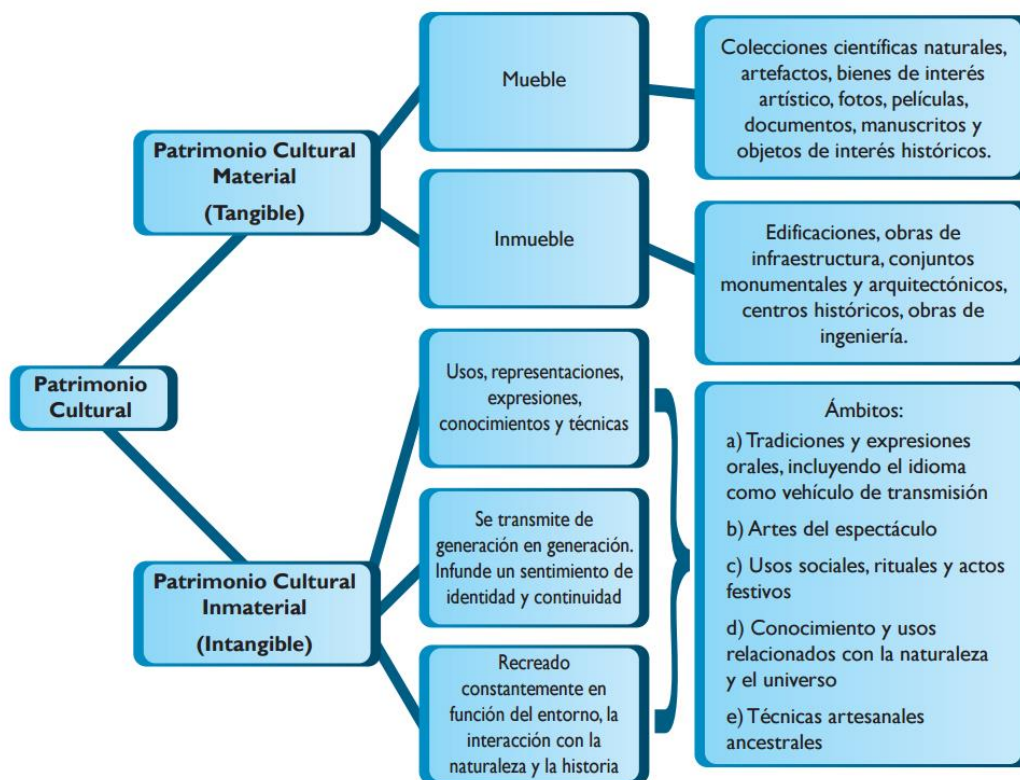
Patrimonio Cultural

Patrimonio Cultural Material

(Tangible)

Mueble

Colecciones científicas naturales, artefactos, bienes de interés artístico, fotos, películas, documentos, manuscritos y objetos de interés históricos.

Inmueble

Edificaciones, obras de infraestructura, conjuntos monumentales y arquitectónicos, centros históricos, obras de ingeniería.

Patrimonio Cultural Inmaterial

(Intangible)

Usos, representaciones, expresiones, conocimientos y técnicas

Se transmite de generación en generación. Infunde un sentimiento de identidad y continuidad

Recreado constantemente en función del entorno, la interacción con la naturaleza y la historia

Ámbitos:

a) Tradiciones y expresiones orales, incluyendo el idioma como vehículo de transmisión

b) Artes del espectáculo

c) Usos sociales, rituales y actos festivos

d) Conocimiento y usos relacionados con la naturaleza y el universo

e) Técnicas artesanales ancestrales